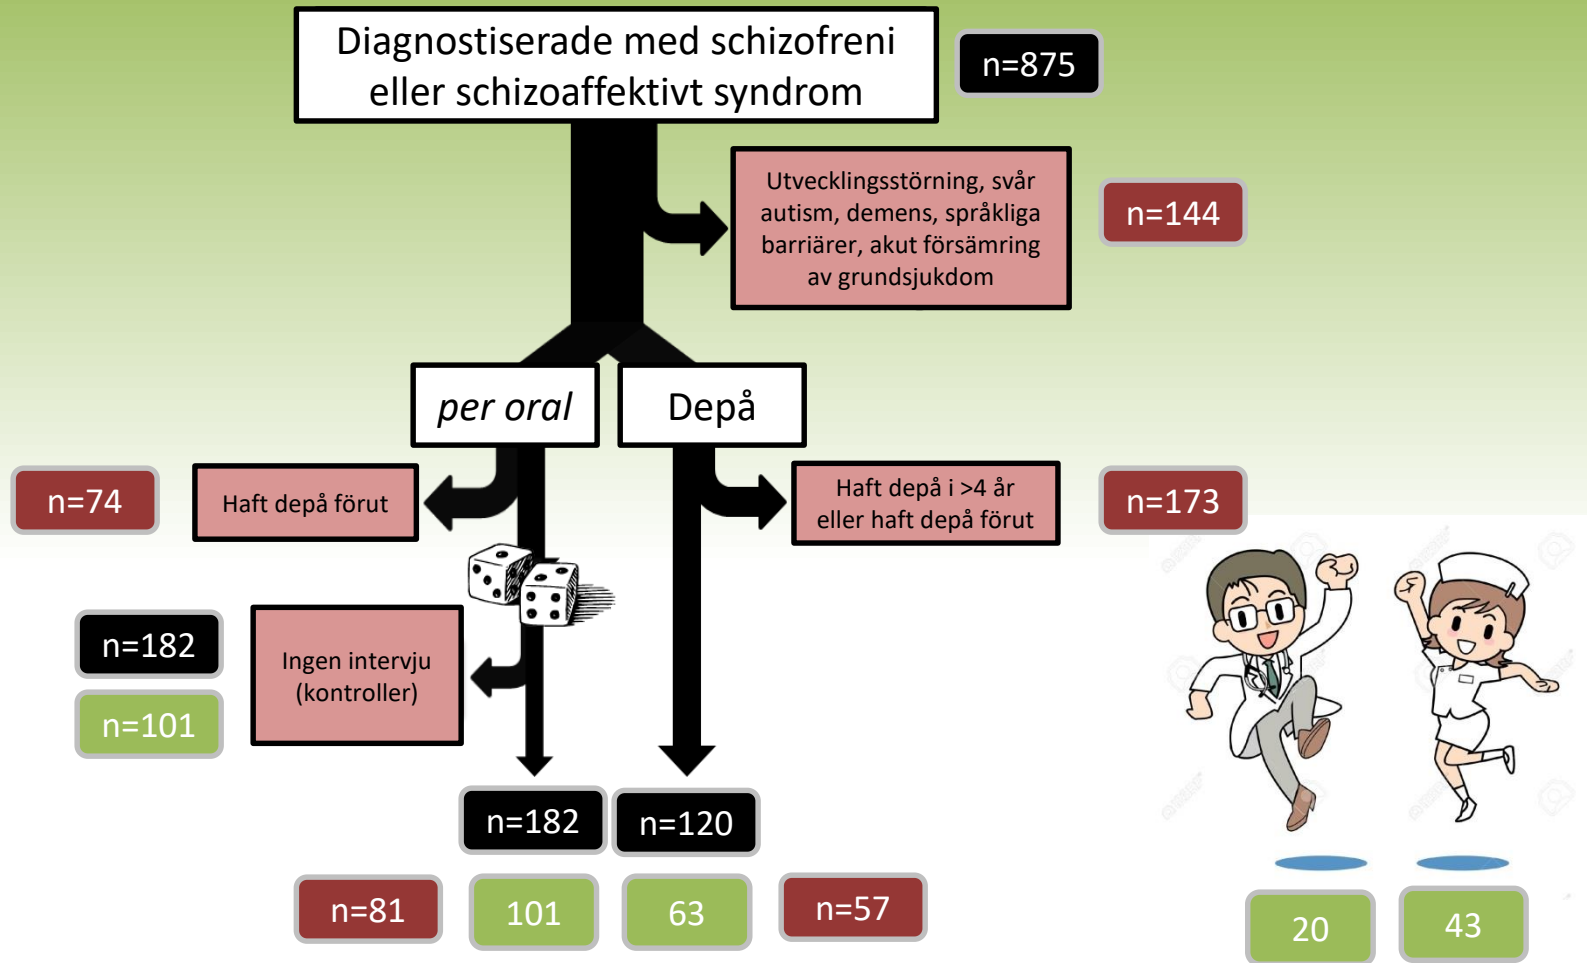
Diagnostiserade med schizofreni eller schizoaffektivt syndrom

n=875

Utvecklingsstörning, svår autism, demens, språkliga barriärer, akut försämring av grundsjukdom

n=144

per oral

Depå

n=74

Haft depå förut

Haft depå i >4 år eller haft depå förut

n=173

n=182

n=101

Ingen intervju (kontroller)

n=182

n=120

n=81

101

63

n=57

20

43